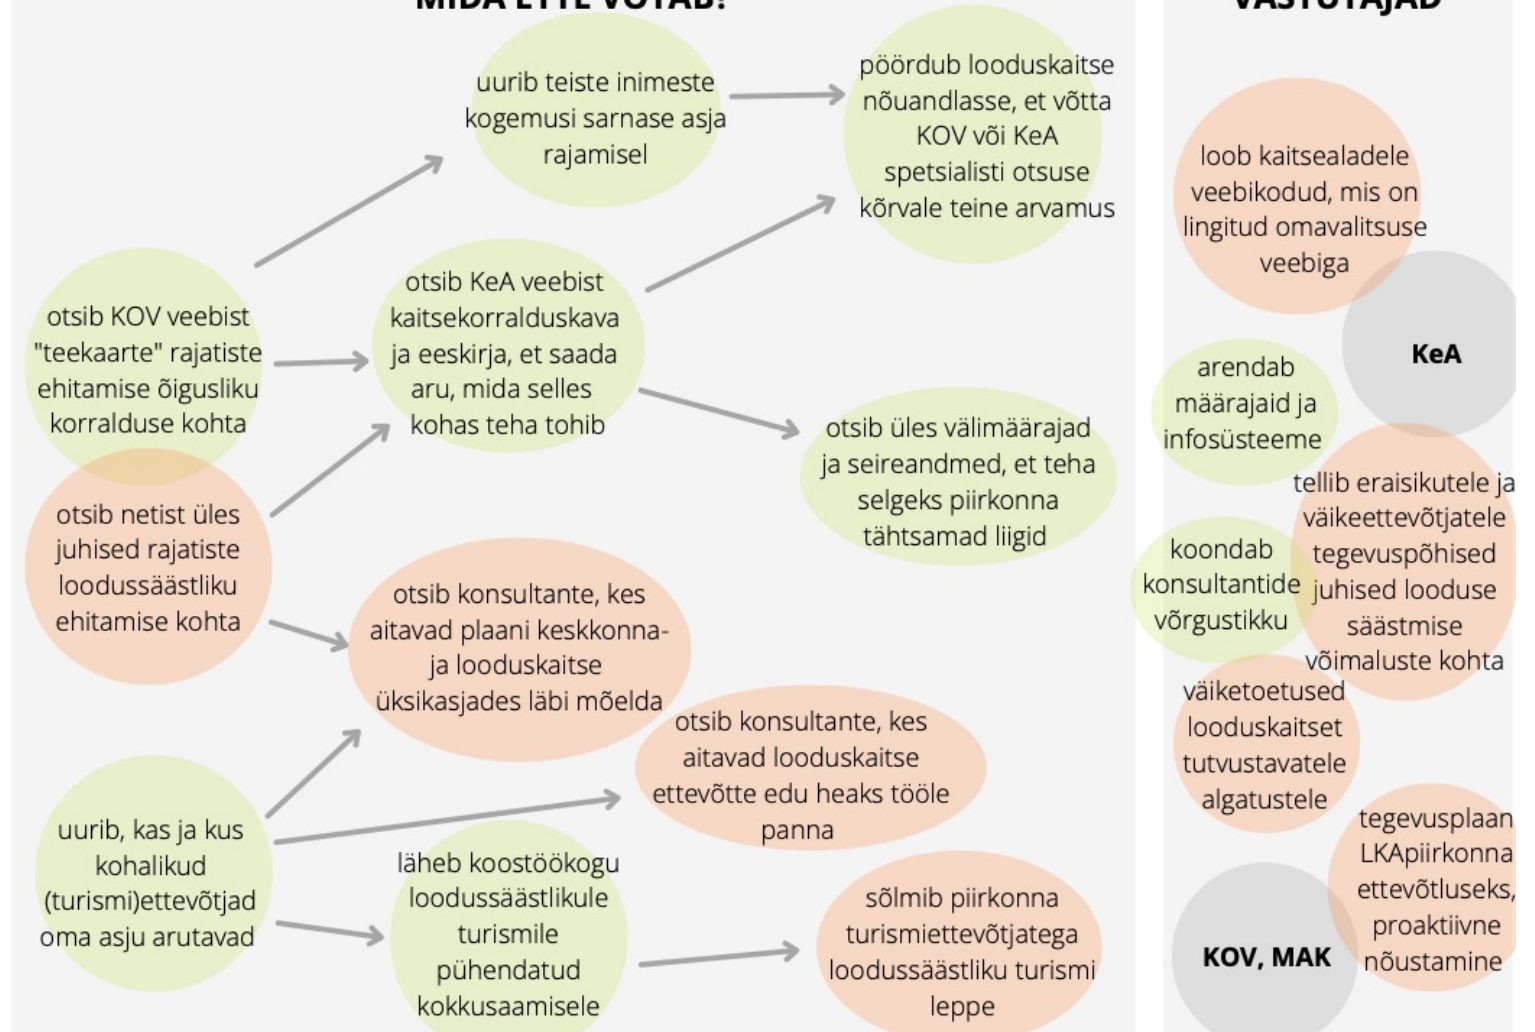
MIDA ETTE VÕTAB?

VASTUTAJAD

otsib KOV veebist "teekaarte" rajatiste ehitamise õigusliku korralduse kohta

otsib netist üles juhised rajatiste loodussäästliku ehitamise kohta

uurib teiste inimeste kogemusi sarnase asja rajamisel

otsib KeA veebist kaitsekorralduskava ja eeskirja, et saada aru, mida selles kohas teha tohib

pöördub looduskaitse nõuandlasse, et võtta KOV või KeA spetsialisti otsuse kõrvale teine arvamus

otsib üles välimäärajad ja seireandmed, et teha selgeks piirkonna tähtsamad liigid

otsib konsultante, kes aitavad plaani keskkonna- ja looduskaitse üksikasjades läbi mõelda

otsib konsultante, kes aitavad looduskaitse ettevõtte edu heaks tööle panna

uurib, kas ja kus kohalikud (turismi)ettevõtjad oma asju arutavad

läheb koostöökogu loodussäästlikule turismile pühendatud kokkusaamisele

sõlmib piirkonna turismiettevõtjatega loodussäästliku turismi leppe

loob kaitsealadele veebikodud, mis on lingitud omavalitsuse veebiga

KeA

arendab määrajaid ja infosüsteeme

tellib eraisikutele ja väikeettevõtjatele tegevuspõhised juhised looduse säästmise võimaluste kohta

koondab konsultantide võrgustikku

väiketoetused looduskaitset tutvustavatele algatustele

tegevusplaan LKApiirkonna ettevõtluseks, proaktiivne nõustamine

KOV, MAK